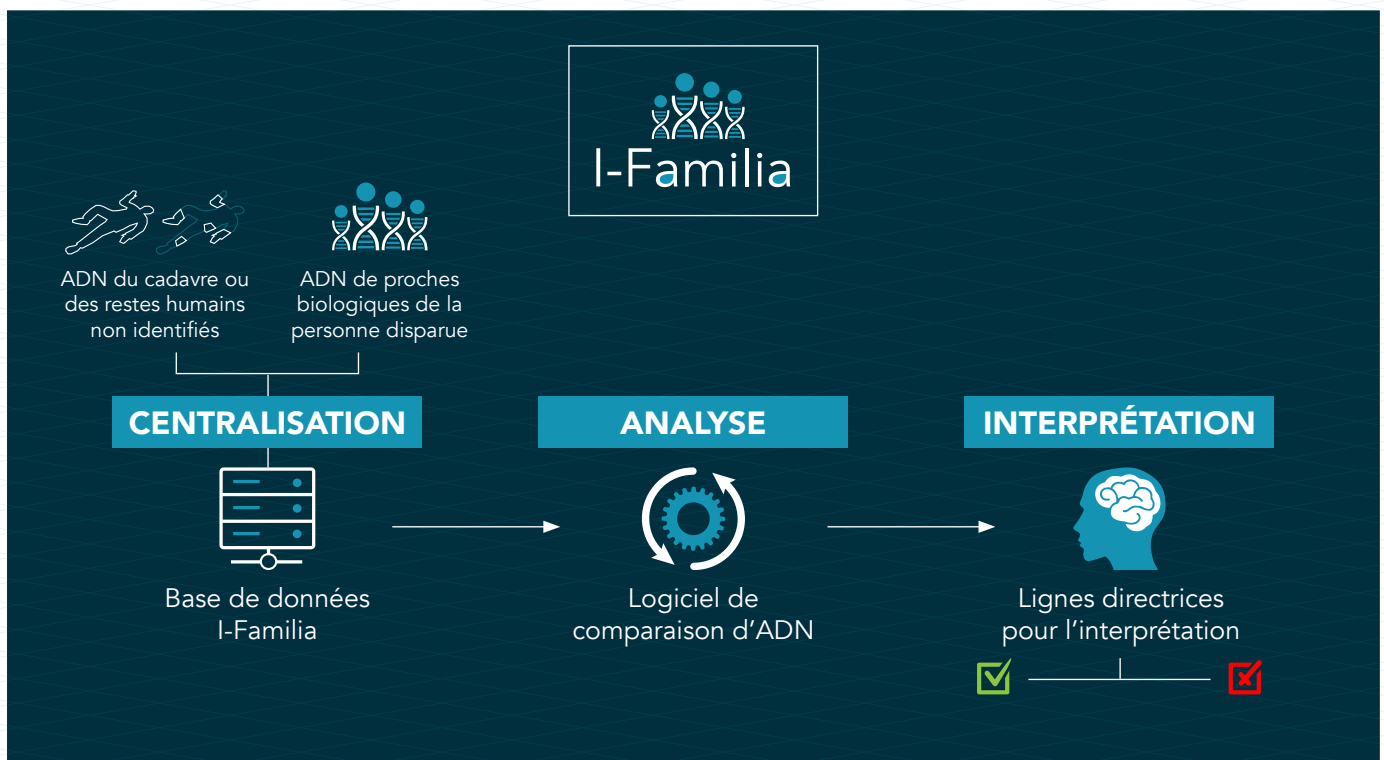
I-Familia

ADN du cadavre ou des restes humains non identifiés

ADN de proches biologiques de la personne disparue

CENTRALISATION

ANALYSE

INTERPRÉTATION

Base de données I-Familia

Logiciel de comparaison d'ADN

Lignes directrices pour l'interprétation